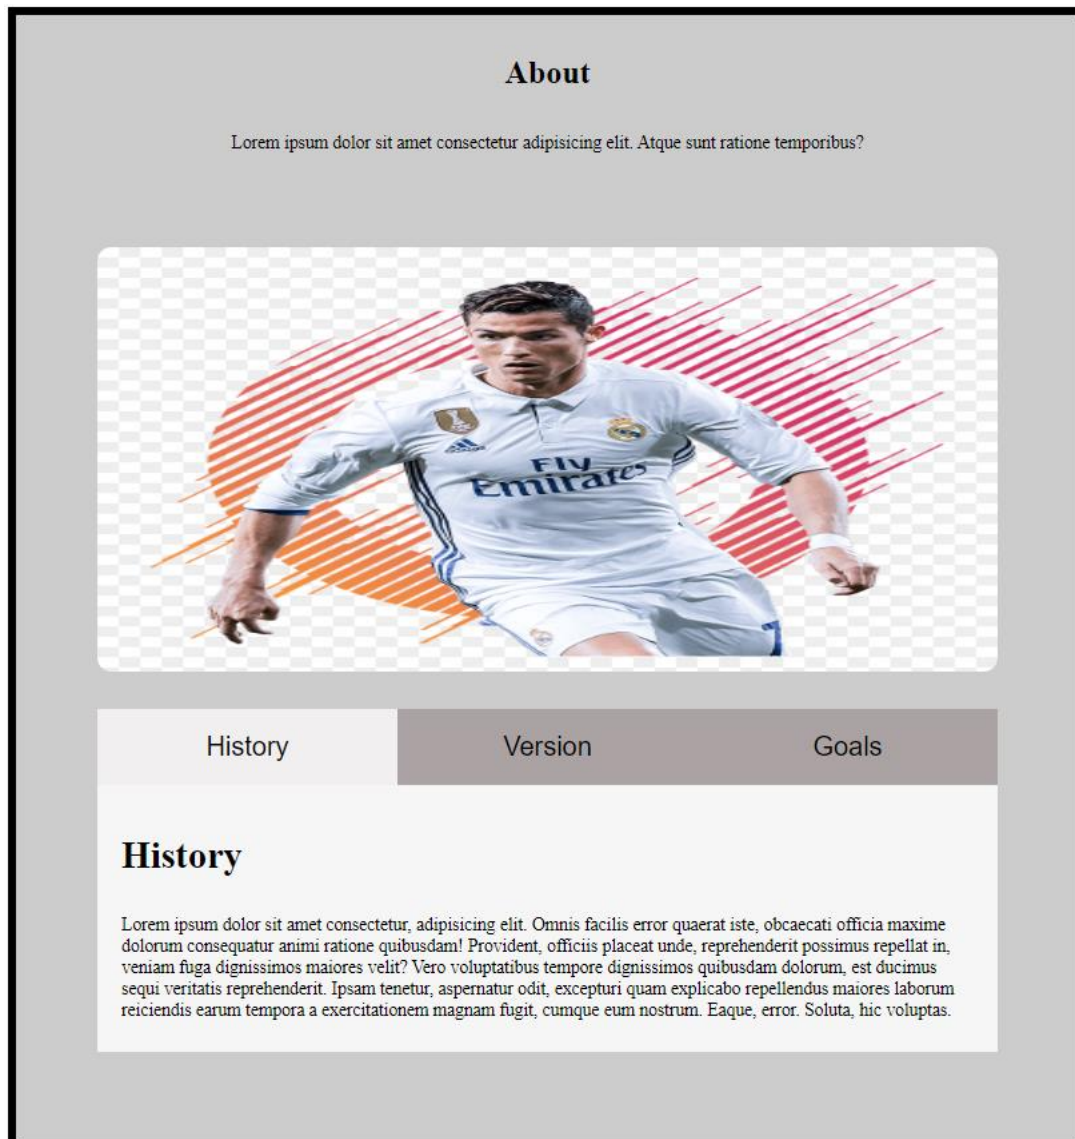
About

Lorem ipsum dolor sit amet consectetur adipisicing elit. Atque sunt ratione temporibus?

Fly Emirates

History

Version

Goals

History

Lorem ipsum dolor sit amet consectetur, adipisicing elit. Omnis facilis error quaerat iste, obcaecati officia maxime dolorum consequatur animi ratione quibusdam! Provident, officiis placeat unde, reprehenderit possimus repellat in, veniam fuga dignissimos maiores velit? Vero voluptatibus tempore dignissimos quibusdam dolorum, est ducimus sequi veritatis reprehenderit. Ipsam tenetur, aspernatur odit, excepturi quam explicabo repellendus maiores laborum reiciendis earum tempora a exercitationem magnam fugit, cumque eum nostrum. Eaque, error. Soluta, hic voluptas.